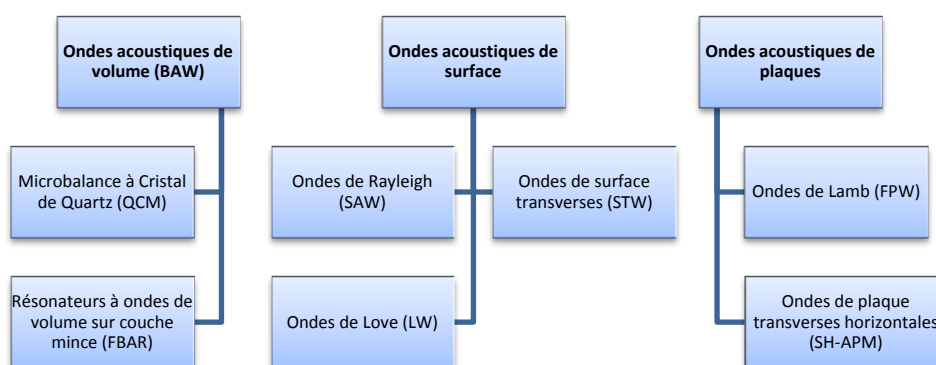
Ondes acoustiques de volume (BAW)

Microbalance à Cristal de Quartz (QCM)

Résonateurs à ondes de volume sur couche mince (FBAR)

Ondes acoustiques de surface

Ondes de Rayleigh (SAW)

Ondes de surface transverses (STW)

Ondes de Love (LW)

Ondes acoustiques de plaques

Ondes de Lamb (FPW)

Ondes de plaque transverses horizontales (SH-APM)